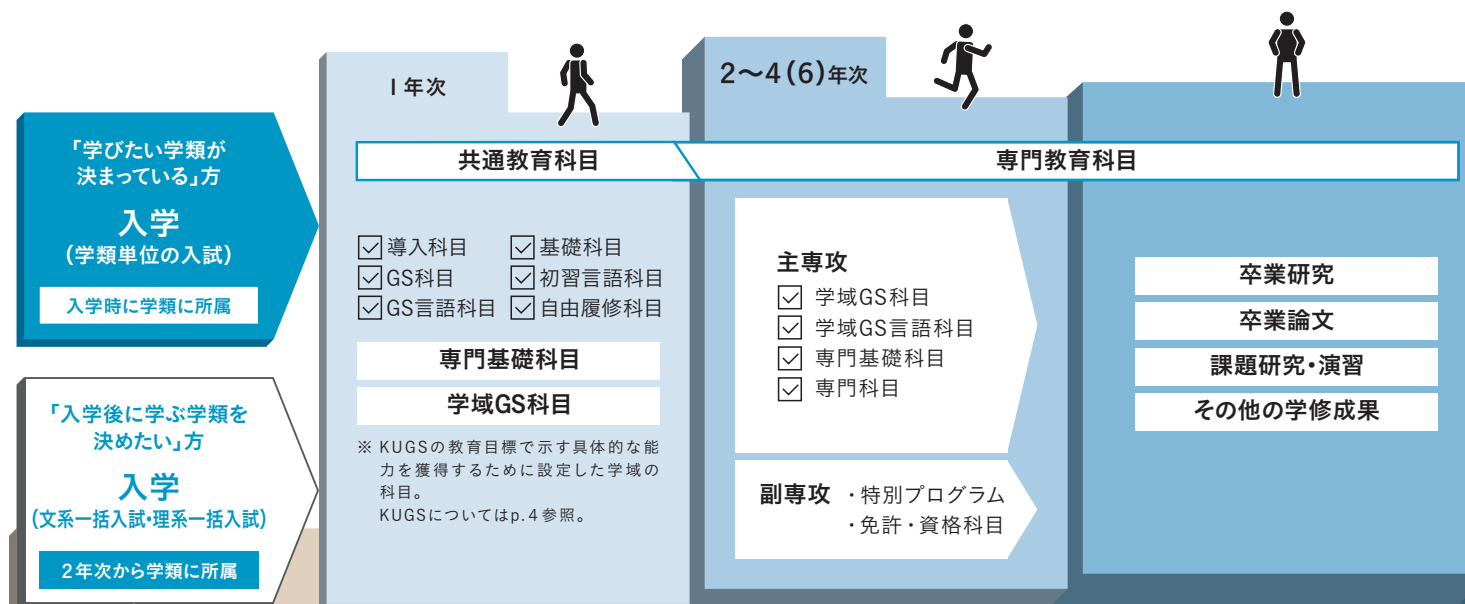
「学びたい学類が決まっている」方

入学
(学類単位の入試)

入学時に学類に所属

「入学後に学ぶ学類を決めたい」方

入学
(文系一括入試・理系一括入試)

2年次から学類に所属

1年次

2〜4(6)年次

共通教育科目

専門教育科目

☑導入科目
☑基礎科目
☑GS科目
☑初習言語科目
☑GS言語科目
☑自由履修科目

専門基礎科目

学域GS科目

※ KUGSの教育目標で示す具体的な能力を獲得するために設定した学域の科目。
KUGSについてはp.4参照。

主専攻
☑ 学域GS科目
☑ 学域GS言語科目
☑ 専門基礎科目
☑ 専門科目

副専攻 ・特別プログラム
・免許・資格科目

卒業研究

卒業論文

課題研究・演習

その他の学修成果